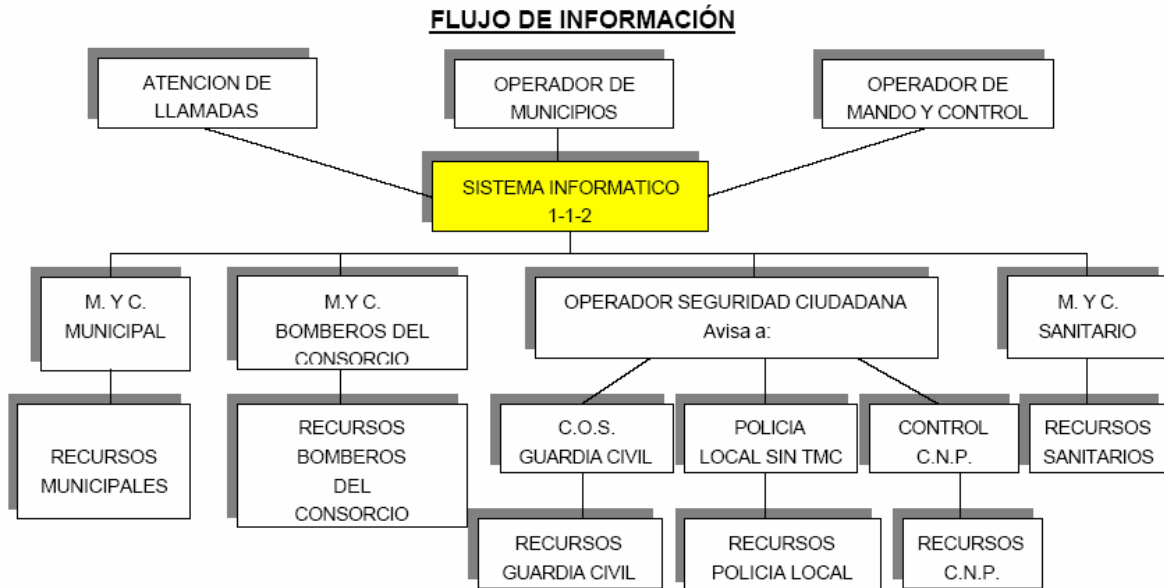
FLUJO DE INFORMACIÓN

ATENCION DE LLAMADAS

OPERADOR DE MUNICIPIOS

OPERADOR DE MANDO Y CONTROL

SISTEMA INFORMATICO 1-1-2

M. Y C. MUNICIPAL

M.Y C. BOMBEROS DEL CONSORCIO

OPERADOR SEGURIDAD CIUDADANA Avisa a:

M. Y C. SANITARIO

RECURSOS MUNICIPALES

RECURSOS BOMBEROS DEL CONSORCIO

C.O.S. GUARDIA CIVIL

POLICIA LOCAL SIN TMC

CONTROL C.N.P.

RECURSOS SANITARIOS

RECURSOS GUARDIA CIVIL

RECURSOS POLICIA LOCAL

RECURSOS C.N.P.